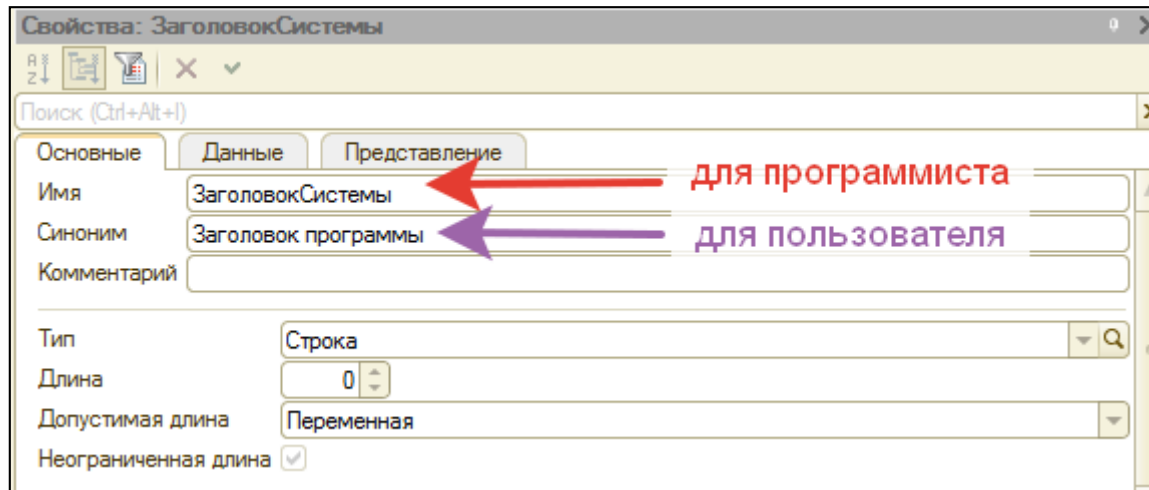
Свойства: ЗаголовокСистемы

Поиск (Ctrl+Alt+I)

Основные | Данные | Представление

Имя | ЗаголовокСистемы

для программиста

Синоним | Заголовок программы

для пользователя

Комментарий

Тип | Строка

Длина | 0

Допустимая длина | Переменная

Неограниченная длина